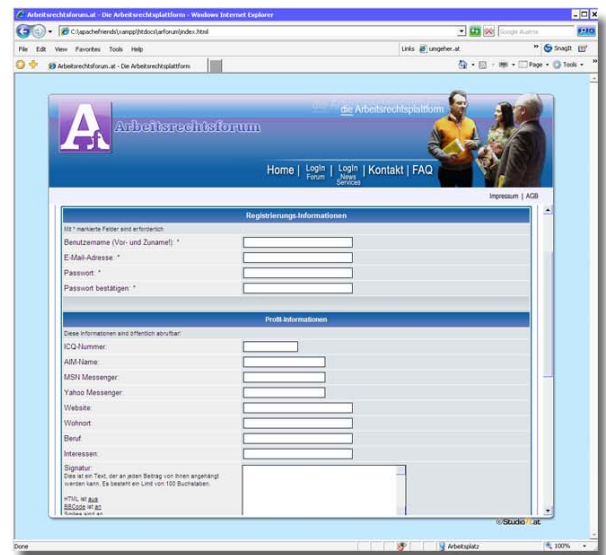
Arbeitsrechtsforum.at - Die Arbeitsrechtsplattform - Windows Internet Explorer

C:\apachefriends\xampp\htdocs\arforum\index.html

Google Austria

File Edit View Favorites Tools Help

Links ungeher.at

SnagIt

Arbeitsrechtsforum.at - Die Arbeitsrechtsplattform

Page Tools

die Arbeitsrechtsplattform

Arbeitsrechtsforum

Home | Login Forum | Login News Services | Kontakt | FAQ

Impressum | AGB

Registrierungs-Informationen

Mit * markierte Felder sind erforderlich

Benutzername (Vor- und Zuname!): *

E-Mail-Adresse: *

Passwort: *

Passwort bestätigen: *

Profil-Informationen

Diese Informationen sind öffentlich abrufbar!

ICQ-Nummer:

AIM-Name:

MSN Messenger:

Yahoo Messenger:

Website:

Wohnort:

Beruf:

Interessen:

Signatur:
Dies ist ein Text, der an jeden Beitrag von Ihnen angehängt werden kann. Es besteht ein Limit von 180 Buchstaben.

HTML ist aus
BBCode ist an
Smilies sind an

©Studio at

Done

Arbeitsplatz

100%